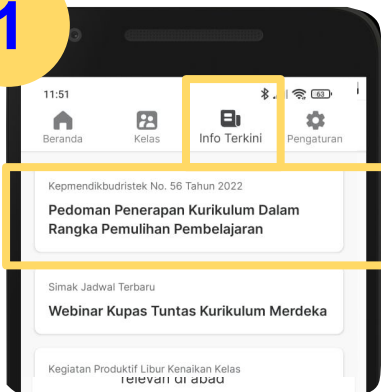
1

11:51

63

Beranda

Kelas

Info Terkini

Pengaturan

Kepmendikbudristek No. 56 Tahun 2022

Pedoman Penerapan Kurikulum Dalam Rangka Pemulihan Pembelajaran

Simak Jadwal Terbaru

Webinar Kupas Tuntas Kurikulum Merdeka

Kegiatan Produktif Libur Kenaikan Kelas

relevan di abad